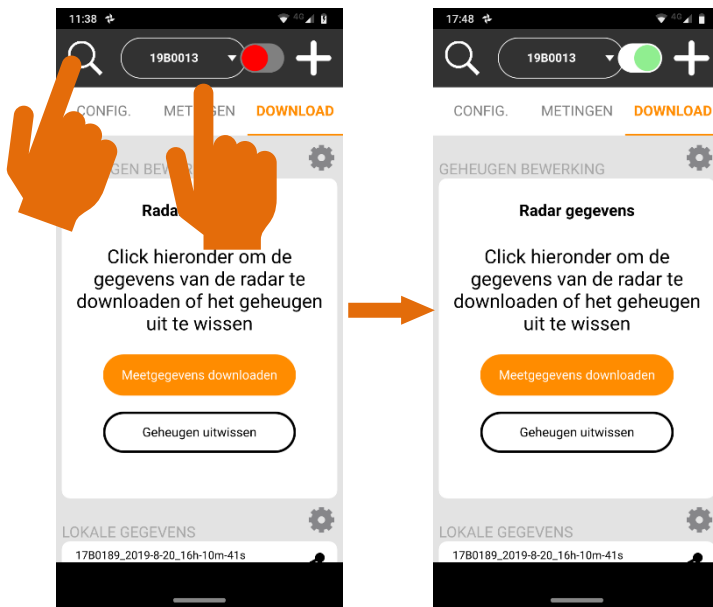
11:38

19B0013

CONFIG. METINGEN DOWNLOAD

GEN BEW

Rada

Click hieronder om de gegevens van de radar te downloaden of het geheugen uit te wissen

Meetgegevens downloaden

Geheugen uitwissen

LOKALE GEGEVENS

17B0189_2019-8-20_16h-10m-41s

17:48

19B0013

CONFIG. METINGEN DOWNLOAD

GEHEUGEN BEWERKING

Radar gegevens

Click hieronder om de gegevens van de radar te downloaden of het geheugen uit te wissen

Meetgegevens downloaden

Geheugen uitwissen

LOKALE GEGEVENS

17B0189_2019-8-20_16h-10m-41s